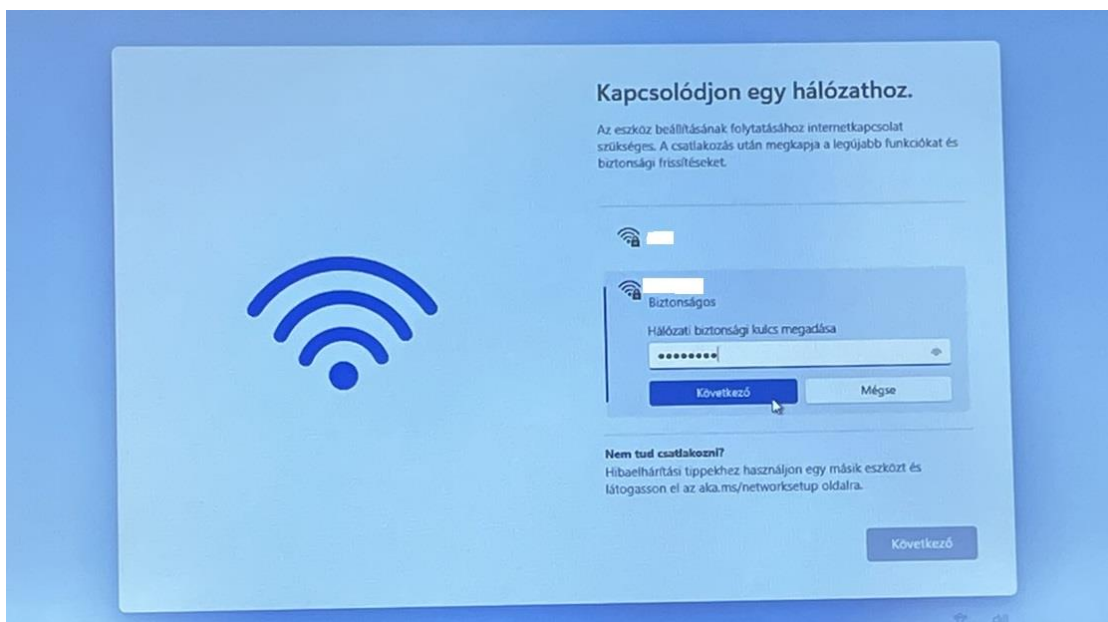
Kapcsolódjon egy hálózathoz.

Az eszköz beállításának folytatásához internetkapcsolat szükséges. A csatlakozás után megkapja a legújabb funkciókat és biztonsági frissítéseket.

Biztonságos

Hálózati biztonsági kulcs megadása

••••••••

Következő

Mégse

Nem tud csatlakozni?
Hibaelhárítási tippekhez használjon egy másik eszközt és látogasson el az aka.ms/networksetup oldalra.

Következő